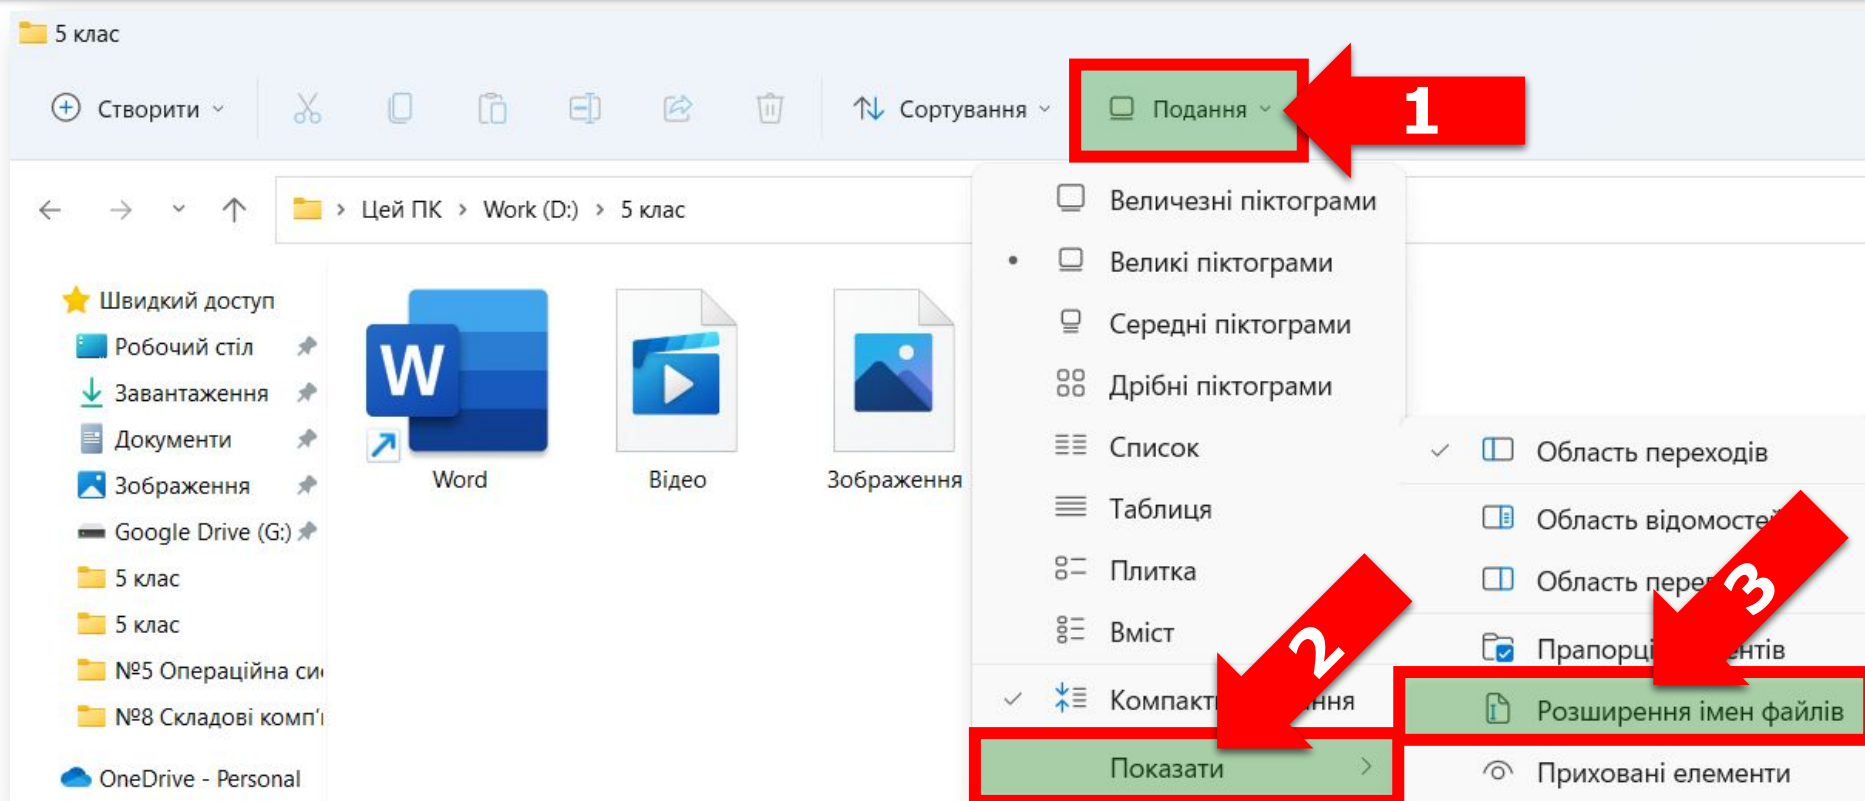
5 клас

Створити

Сортування

Подання

1

Цей ПК > Work (D:) > 5 клас

Швидкий доступ
Робочий стіл
Завантаження
Документи
Зображення
Google Drive (G:)
5 клас
5 клас
№5 Операційна си
№8 Складові комп'
OneDrive - Personal

Word
Відео
Зображення

Величезні піктограми
Великі піктограми
Середні піктограми
Дрібні піктограми
Список
Таблиця
Плитка
Вміст
Компакт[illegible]ння
Показати

2

Область переходів
Область відомосте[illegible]
Область пере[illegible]
Прапорц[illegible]нтів
Розширення імен файлів
Приховані елементи

3